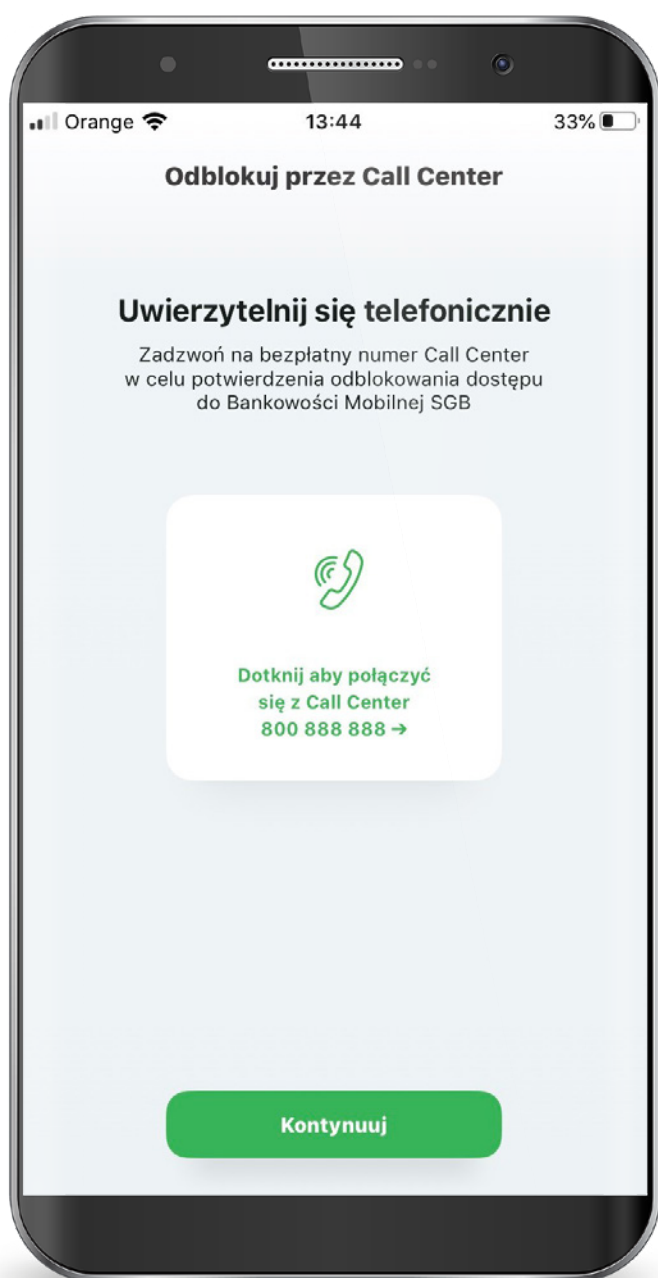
Orange 13:44 33%

Odblokuj przez Call Center

Uwierzytelnij się telefonicznie

Zadzwoń na bezpłatny numer Call Center w celu potwierdzenia odblokowania dostępu do Bankowości Mobilnej SGB

Dotknij aby połączyć się z Call Center 800 888 888 →

Kontynuuj